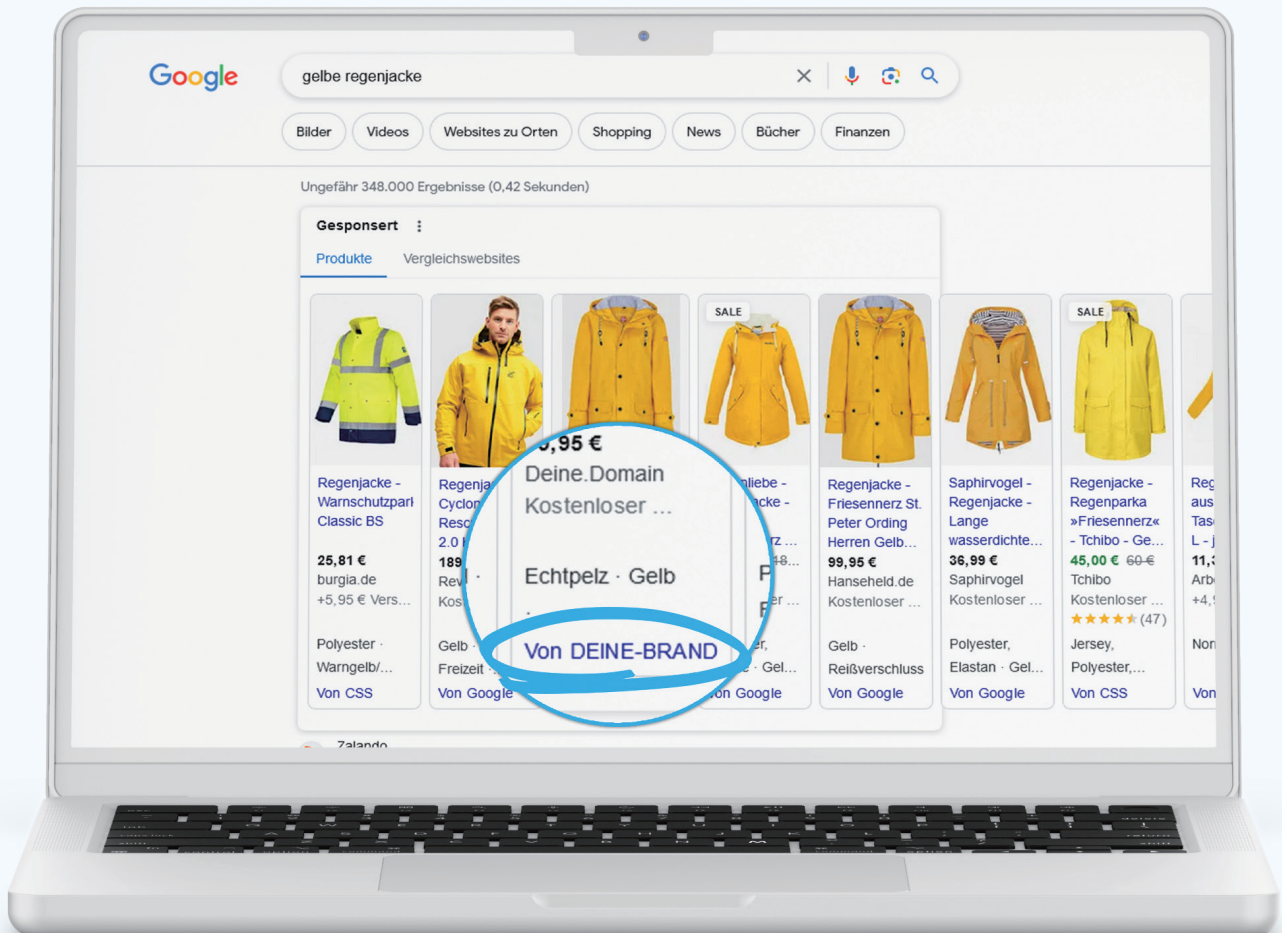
Google

gelbe regenjacke

Bilder Videos Websites zu Orten Shopping News Bücher Finanzen

Ungefähr 348.000 Ergebnisse (0,42 Sekunden)

Gesponsert

Produkte Vergleichswebsites

Regenjacke - Warnschutzparl Classic BS
25,81 €
burgia.de
+5,95 € Vers...
Polyester · Warngelb/...
Von CSS

Regenja Cyclon Resc 2.0 I
189
Rev
Kos
Gelb
Freizeit
Von Google

,95 €
Deine.Domain
Kostenloser ...
Echtpelz · Gelb
Von DEINE-BRAND

SALE
liebe
acke -
rz
48...
er.
· Gel...
Von Google

Regenjacke - Friesennerz St. Peter Ording Herren Gelb...
99,95 €
Hanseheld.de
Kostenloser ...
Gelb · Reißverschluss
Von Google

Saphirvogel - Regenjacke - Lange wasserdichte...
36,99 €
Saphirvogel
Kostenloser ...
Polyester, Elastan · Gel...
Von Google

SALE
Regenjacke - Regenparka »Friesennerz« - Tchibo - Ge...
45,00 € 60 €
Tchibo
Kostenloser ...
(47)
Jersey, Polyester,...
Von CSS

Reg aus Tas L - j
11,3
Arb
+4,9
Nor
Von

Zalando